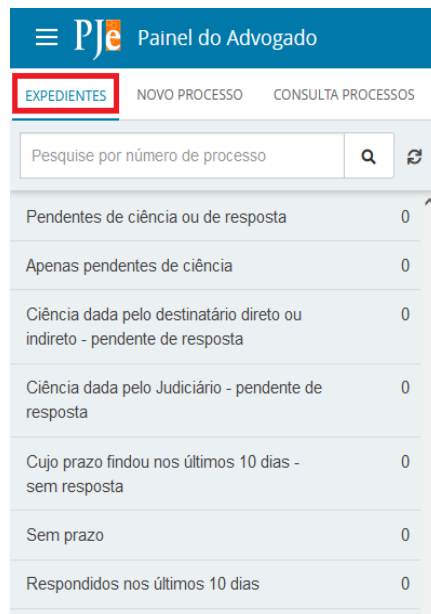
PJe Painel do Advogado

EXPEDIENTES NOVO PROCESSO CONSULTA PROCESSOS

Pesquise por número de processo

Pendentes de ciência ou de resposta 0

Apenas pendentes de ciência 0

Ciência dada pelo destinatário direto ou indireto - pendente de resposta 0

Ciência dada pelo Judiciário - pendente de resposta 0

Cujo prazo findou nos últimos 10 dias - sem resposta 0

Sem prazo 0

Respondidos nos últimos 10 dias 0